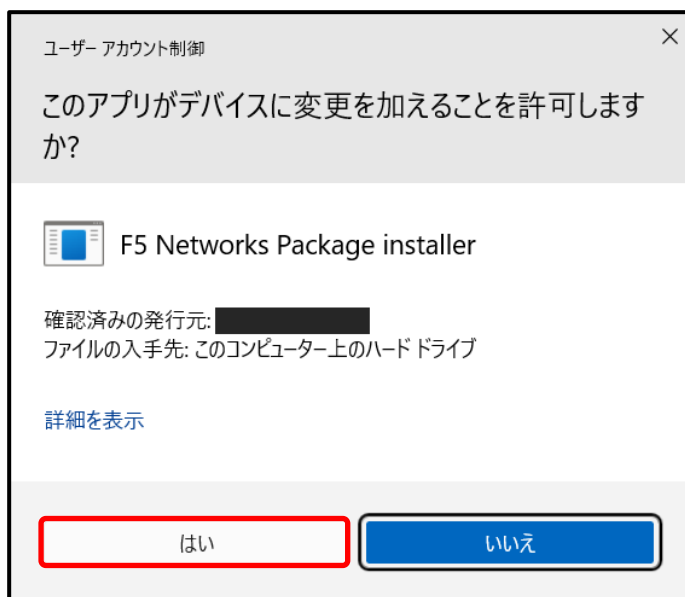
ユーザー アカウント制御

×

このアプリがデバイスに変更を加えることを許可しますか?

F5 Networks Package installer

確認済みの発行元: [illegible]
ファイルの入手先: このコンピューター上のハード ドライブ

詳細を表示

はい

いいえ